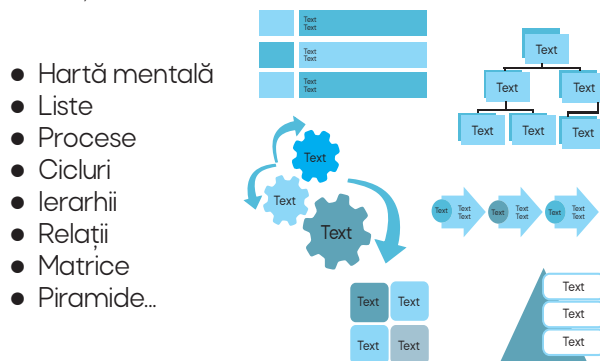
Hartă mentală
Liste
Procese
Cicluri
Ierarhii
Relații
Matrice
Piramide...

Text
Text
Text
Text
Text
Text

Text
Text
Text
Text
Text
Text

Text
Text
Text

Text
Text
Text
Text
Text
Text
Text
Text
Text

Text
Text
Text
Text

Text
Text
Text